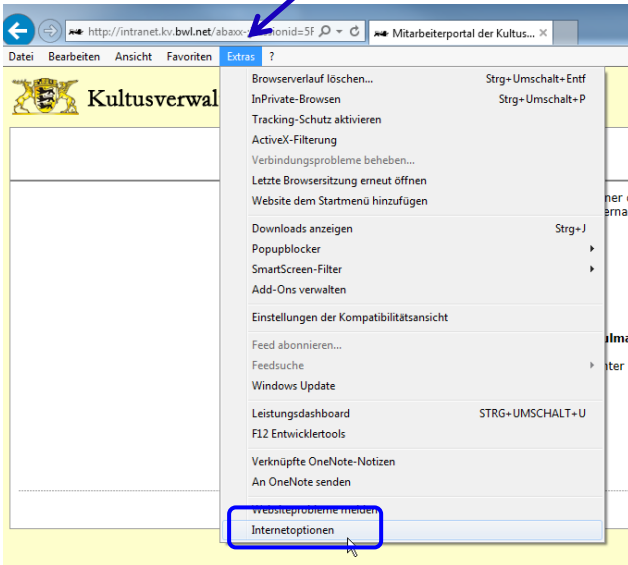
http://intranet.kv.bwl.net/abaxx-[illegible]onid=5F

Mitarbeiterportal der Kultus...

Datei Bearbeiten Ansicht Favoriten Extras ?

Kultusverwal

| | |
|---|---|
| Browserverlauf löschen... | Strg+Umschalt+Entf |
| InPrivate-Browsen | Strg+Umschalt+P |
| Tracking-Schutz aktivieren | |
| ActiveX-Filterung | |
| Verbindungsprobleme beheben... | |
| Letzte Browsersitzung erneut öffnen | |
| Website dem Startmenü hinzufügen | |
| Downloads anzeigen | Strg+J |
| Popupblocker | |
| SmartScreen-Filter | |
| Add-Ons verwalten | |
| Einstellungen der Kompatibilitätsansicht | |
| Feed abonnieren... | |
| Feedsuche | |
| Windows Update | |
| Leistungsdashboard | STRG+UMSCHALT+U |
| F12 Entwicklertools | |
| Verknüpfte OneNote-Notizen | |
| An OneNote senden | |
| Websiteprobleme melden | |
| Internetoptionen | |

ner
erna
ulma
nter